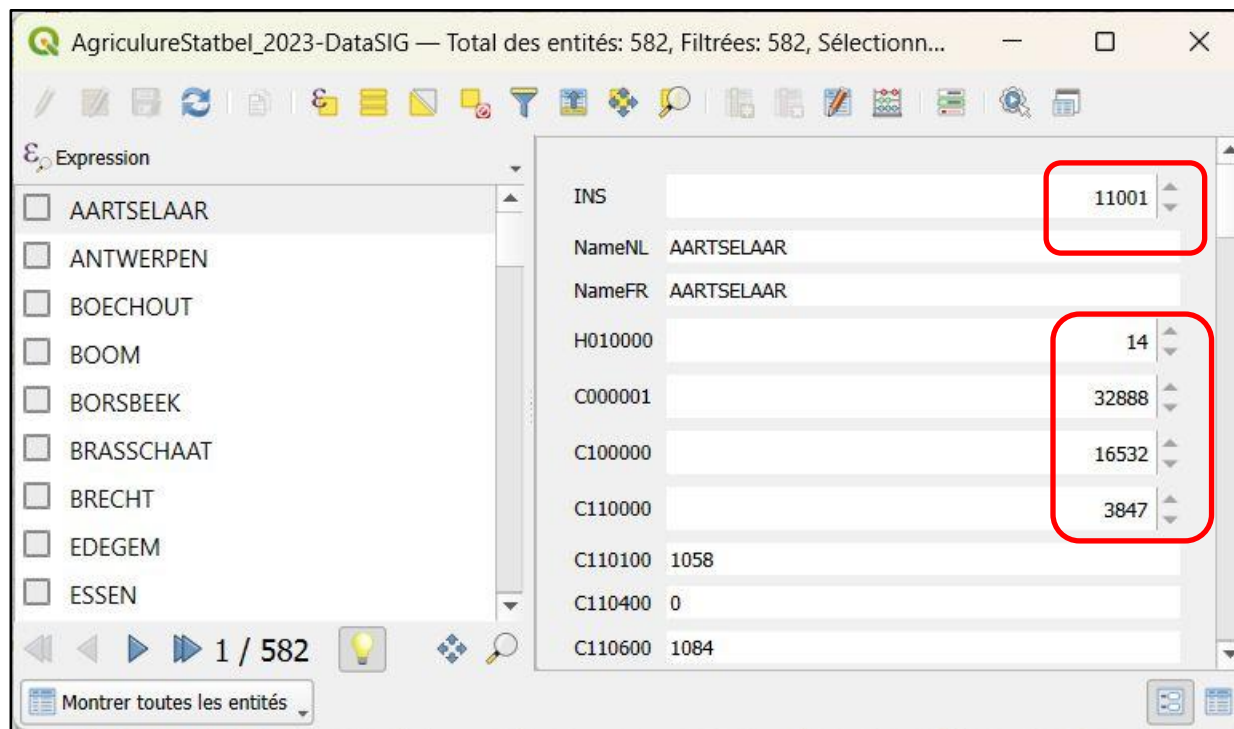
AgriculureStatbel_2023-DataSIG — Total des entités: 582, Filtrées: 582, Sélectionn...

Expression

AARTSELAAR
ANTWERPEN
BOECHOUT
BOOM
BORSBEEK
BRASSCHAAT
BRECHT
EDEGEM
ESSEN

1 / 582

Montrer toutes les entités

| | |
|---|---|
| INS | 11001 |
| NameNL | AARTSELAAR |
| NameFR | AARTSELAAR |
| H010000 | 14 |
| C000001 | 32888 |
| C100000 | 16532 |
| C110000 | 3847 |
| C110100 | 1058 |
| C110400 | 0 |
| C110600 | 1084 |